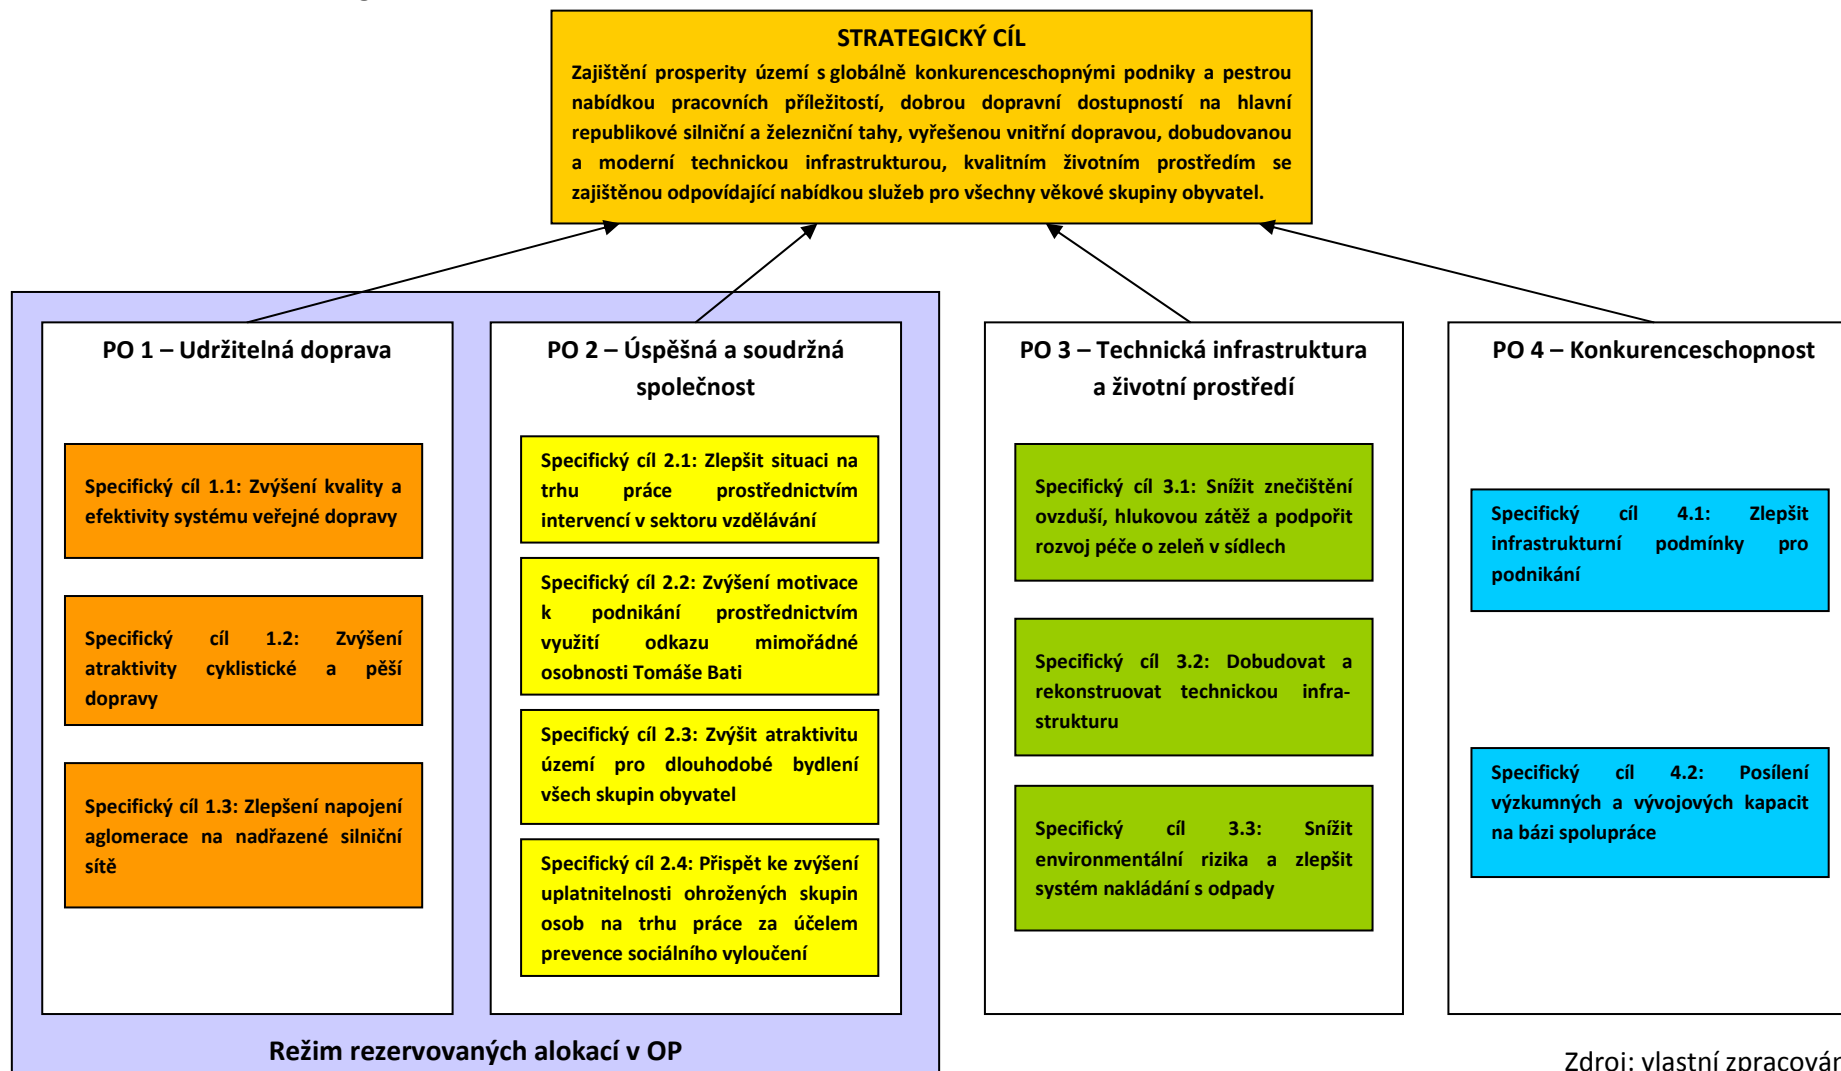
STRATEGICKÝ CÍL

Zajištění prosperity území s globálně konkurenceschopnými podniky a pestrou nabídkou pracovních příležitostí, dobrou dopravní dostupností na hlavní republikové silniční a železniční tahy, vyřešenou vnitřní dopravou, dobudovanou a moderní technickou infrastrukturou, kvalitním životním prostředím se zajištěnou odpovídající nabídkou služeb pro všechny věkové skupiny obyvatel.

PO 1 – Udržitelná doprava

Specifický cíl 1.1: Zvýšení kvality a efektivity systému veřejné dopravy

Specifický cíl 1.2: Zvýšení atraktivity cyklistické a pěší dopravy

Specifický cíl 1.3: Zlepšení napojení aglomerace na nadřazené silniční sítě

PO 2 – Úspěšná a soudržná společnost

Specifický cíl 2.1: Zlepšit situaci na trhu práce prostřednictvím intervencí v sektoru vzdělávání

Specifický cíl 2.2: Zvýšení motivace k podnikání prostřednictvím využití odkazu mimořádné osobnosti Tomáše Bati

Specifický cíl 2.3: Zvýšit atraktivitu území pro dlouhodobé bydlení všech skupin obyvatel

Specifický cíl 2.4: Přispět ke zvýšení uplatnitelnosti ohrožených skupin osob na trhu práce za účelem prevence sociálního vyloučení

PO 3 – Technická infrastruktura a životní prostředí

Specifický cíl 3.1: Snížit znečištění ovzduší, hlukovou zátěž a podpořit rozvoj péče o zeleň v sídlech

Specifický cíl 3.2: Dobudovat a rekonstruovat technickou infrastrukturu

Specifický cíl 3.3: Snížit environmentální rizika a zlepšit systém nakládání s odpady

PO 4 – Konkurenceschopnost

Specifický cíl 4.1: Zlepšit infrastrukturní podmínky pro podnikání

Specifický cíl 4.2: Posílení výzkumných a vývojových kapacit na bázi spolupráce

Režim rezervovaných alokací v OP

Zdroj: vlastní zpracován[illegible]